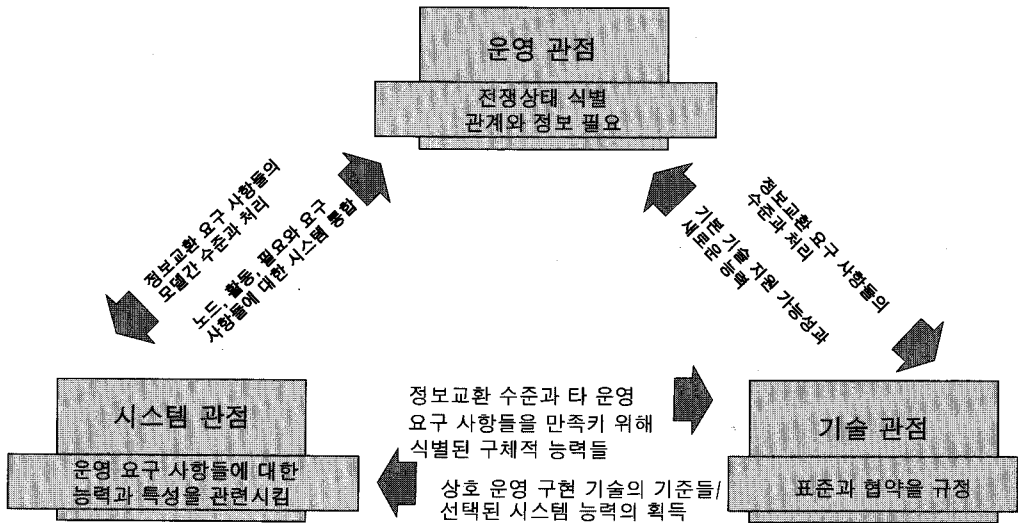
운영 관점

전쟁상태 식별
관계와 정보 필요

정보교환 요구 사항들의
모델간 수준과 처리

노드, 활동, 필요와 요구
사항들에 대한 시스템 통합

정보교환 요구 사항들의
수준과 처리

기본 기술 지원 가능성과
새로운 능력

시스템 관점

운영 요구 사항들에 대한
능력과 특성을 관련시킴

정보교환 수준과 타 운영
요구 사항들을 만족키 위해
식별된 구체적 능력들

상호 운영 구현 기술의 기준들/
선택된 시스템 능력의 획득

기술 관점

표준과 협약을 규정